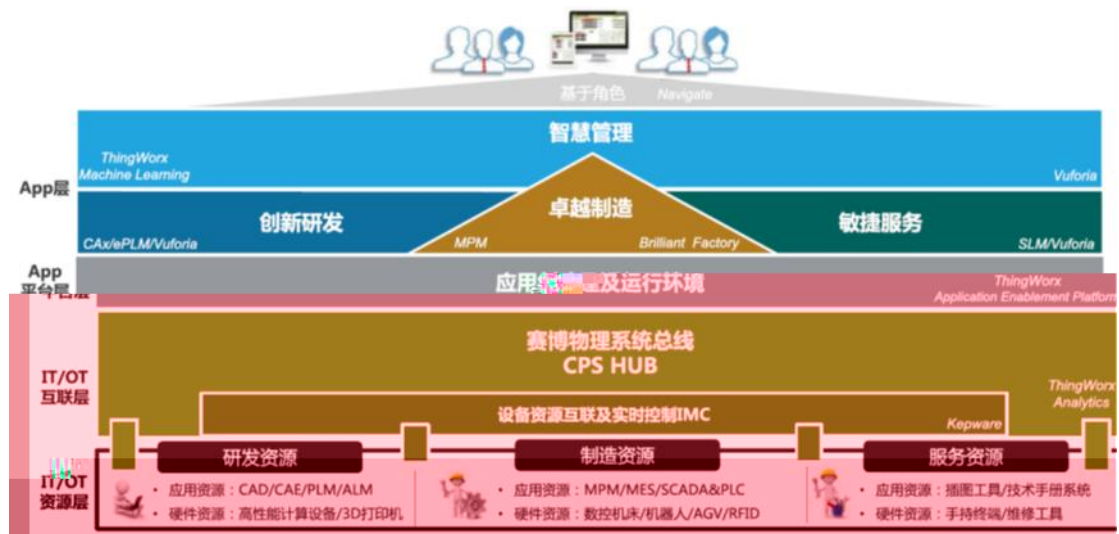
基于角色 Navigate

智慧管理

ThingWorx Machine Learning

Vuforia

App层

创新研发

卓越制造

敏捷服务

CAx/ePLM/Vuforia

MPM

Brilliant Factory

SLM/Vuforia

App 平台层

应用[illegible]及运行环境

ThingWorx Application Enablement Platform

IT/OT 互联层

赛博物理系统总线 CPS HUB

ThingWorx Analytics

设备资源互联及实时控制IMC

Kepware

IT/OT 资源层

研发资源

• 应用资源：CAD/CAE/PLM/ALM
• 硬件资源：高性能计算设备/3D打印机

制造资源

• 应用资源：MPM/MES/SCADA&PLC
• 硬件资源：数控机床/机器人/AGV/RFID

服务资源

• 应用资源：插图工具/技术手册系统
• 硬件资源：手持终端/维修工具